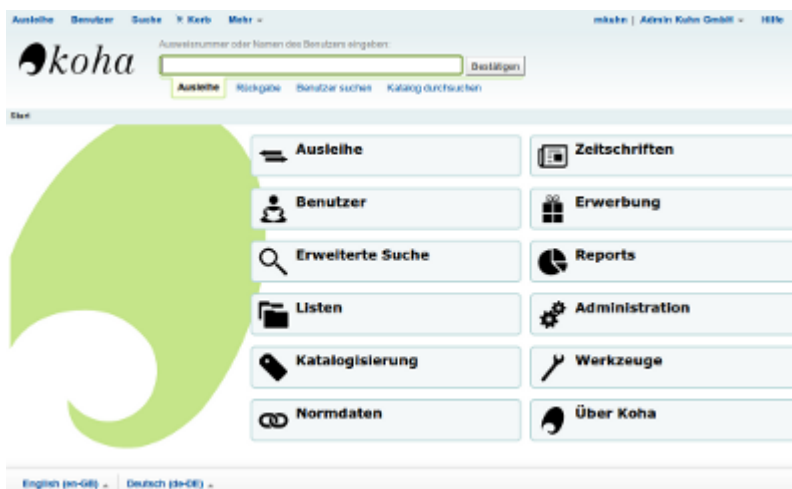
Ausleihe Benutzer Suche Korb Mehr

mkuhn | Admin Kuhn GmbH Hilfe

koha

Ausweisnummer oder Namen des Benutzers eingeben:

Bestätigen

Ausleihe Rückgabe Benutzer suchen Katalog durchsuchen

Start

Ausleihe

Zeitschriften

Benutzer

Erwerbung

Erweiterte Suche

Reports

Listen

Administration

Katalogisierung

Werkzeuge

Normdaten

Über Koha

English (en-GB) Deutsch (de-DE)